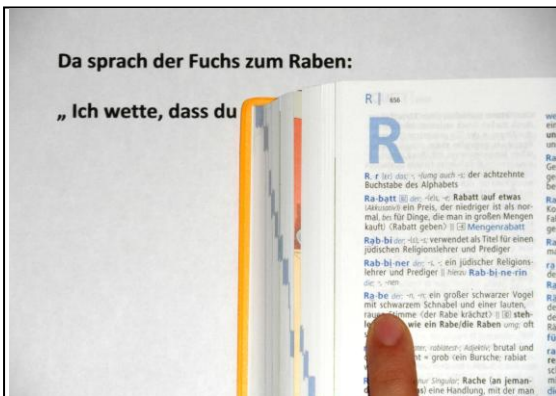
Da sprach der Fuchs zum Raben:

„ Ich wette, dass du

R | 656

R

R, r [ɛr] das; -, - / gung auch -s; der achtzehnte Buchstabe des Alphabets

Ra·batt [ra-] der; -(e)s, -e; Rabatt (auf etwas (Akkusativ)) ein Preis, der niedriger ist als normal, bes für Dinge, die man in großen Mengen kauft) (Rabatt geben) || K Mengenrabatt

Rab·bi der; -(s), -s; verwendet als Titel für einen jüdischen Religionslehrer und Prediger

Rab·bi·ner der; -s, -; ein jüdischer Religionslehrer und Prediger || hierzu Rab·bi·ne·rin die; -, -nen

Ra·be der; -n, -n; ein großer schwarzer Vogel mit schwarzem Schnabel und einer lauten, rauen Stimme (der Rabe krächzt) || ID steh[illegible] wie ein Rabe/die Raben umg; oft

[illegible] rabiater, rabiatest-; Adjektiv; brutal und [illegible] = grob (ein Bursche; rabiat

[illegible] Singular; Rache (an jeman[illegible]) eine Handlung, mit der man